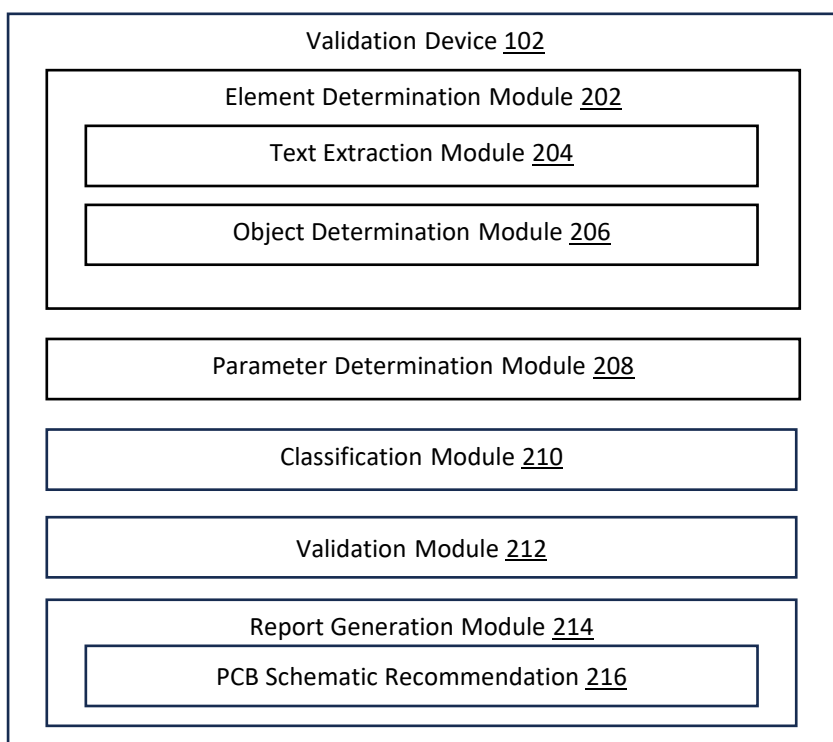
Validation Device 102

Element Determination Module 202

Text Extraction Module 204

Object Determination Module 206

Parameter Determination Module 208

Classification Module 210

Validation Module 212

Report Generation Module 214

PCB Schematic Recommendation 216